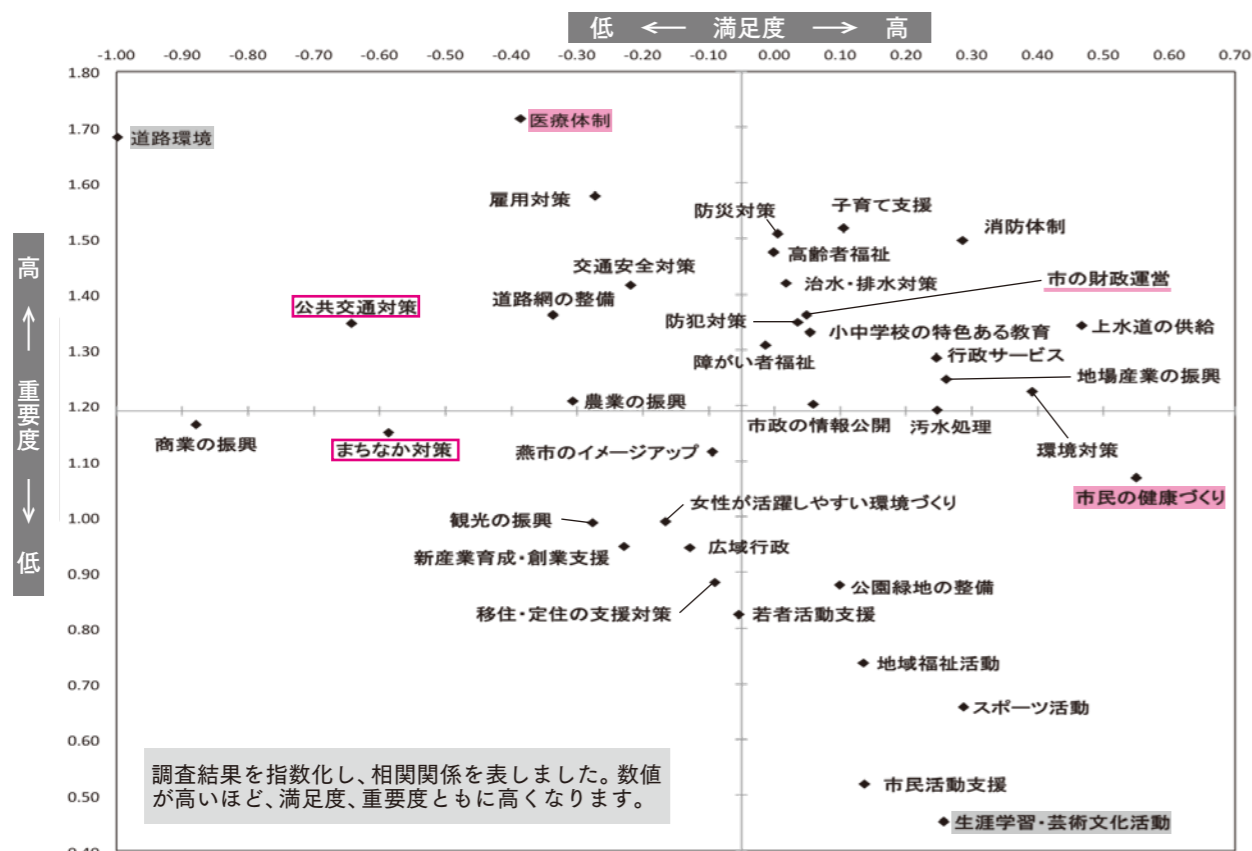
低 ⟵ 満足度 ⟶ 高

-1.00 -0.90 -0.80 -0.70 -0.60 -0.50 -0.40 -0.30 -0.20 -0.10 0.00 0.10 0.20 0.30 0.40 0.50 0.60 0.70

1.80 1.70 1.60 1.50 1.40 1.30 1.20 1.10 1.00 0.90 0.80 0.70 0.60 0.50 0.40

高 ↑ 重要度 ↓ 低

道路環境
医療体制
雇用対策
防災対策
子育て支援
消防体制
高齢者福祉
交通安全対策
治水・排水対策
市の財政運営
公共交通対策
道路網の整備
防犯対策
小中学校の特色ある教育
上水道の供給
障がい者福祉
行政サービス
地場産業の振興
農業の振興
市政の情報公開
汚水処理
商業の振興
まちなか対策
燕市のイメージアップ
環境対策
市民の健康づくり
女性が活躍しやすい環境づくり
観光の振興
広域行政
新産業育成・創業支援
公園緑地の整備
移住・定住の支援対策
若者活動支援
地域福祉活動
スポーツ活動
市民活動支援
生涯学習・芸術文化活動

調査結果を指数化し、相関関係を表しました。数値が高いほど、満足度、重要度ともに高くなります。